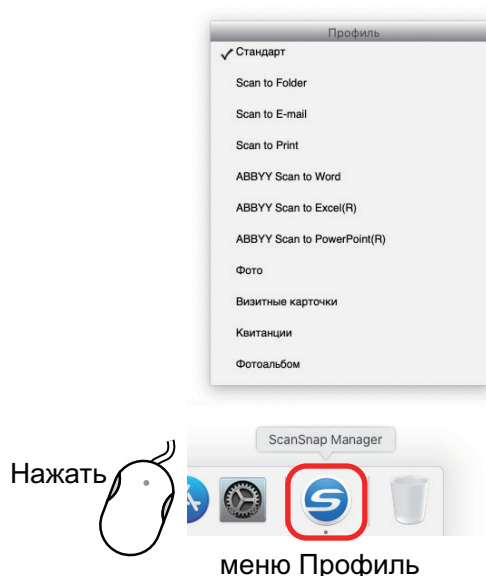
Профиль

✓ Стандарт

Scan to Folder

Scan to E-mail

Scan to Print

ABBYY Scan to Word

ABBYY Scan to Excel(R)

ABBYY Scan to PowerPoint(R)

Фото

Визитные карточки

Квитанции

Фотоальбом

ScanSnap Manager

Нажать

меню Профиль